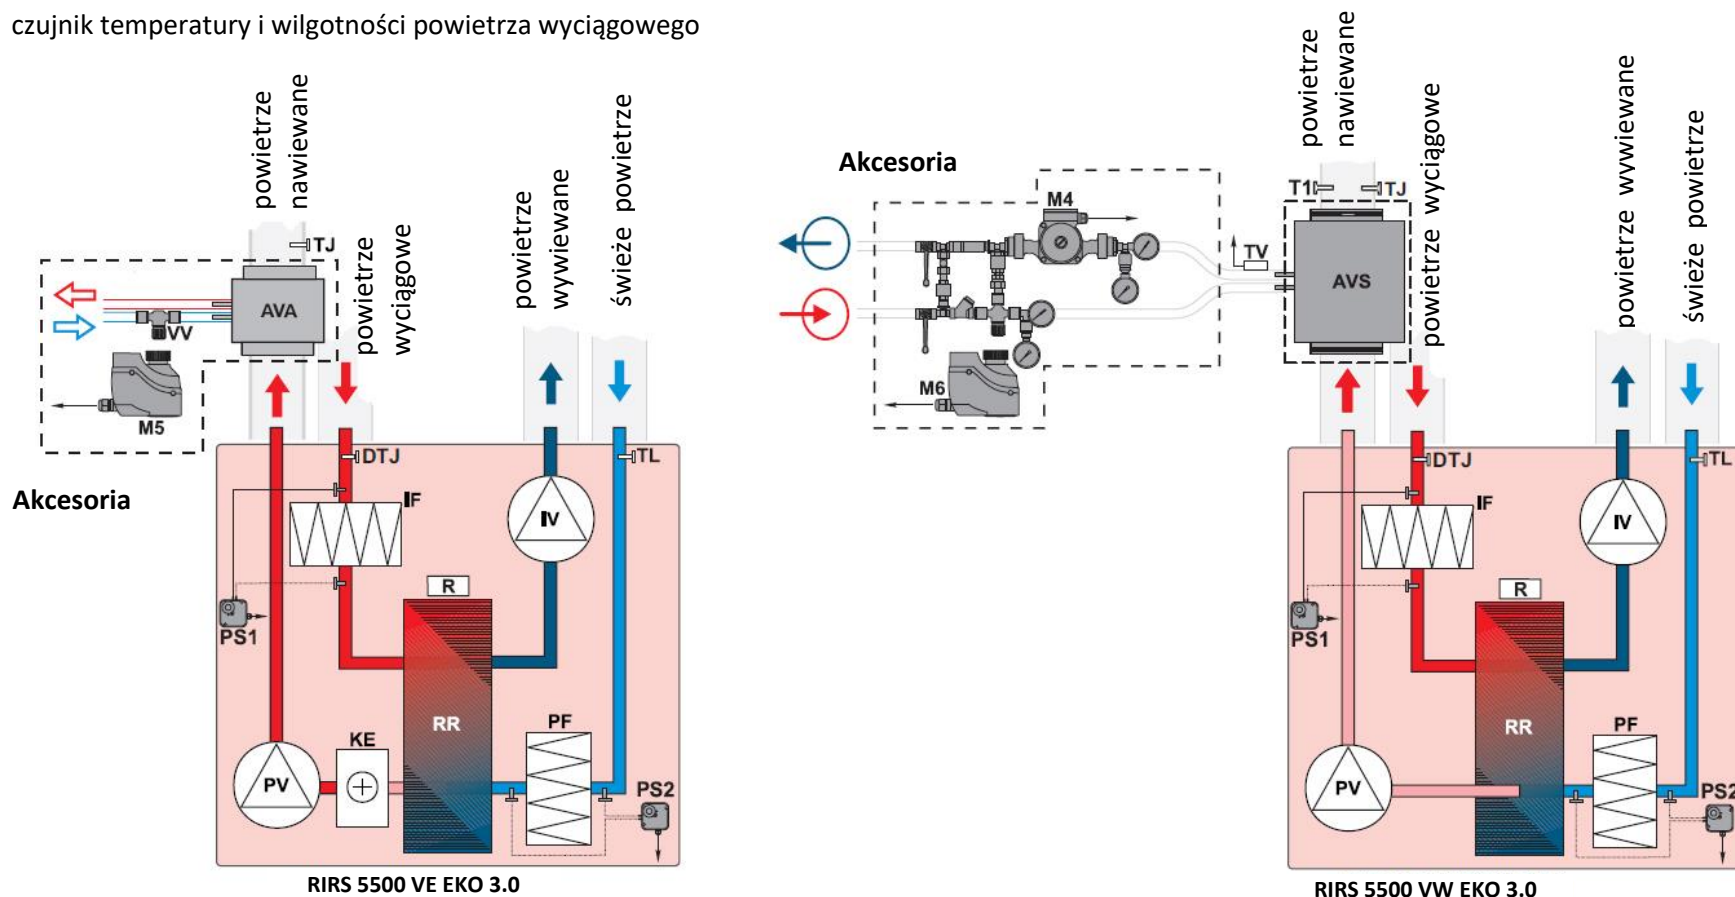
czujnik temperatury i wilgotności powietrza wyciągowego

powietrze nawiewane

TJ

powietrze wyciągowe

powietrze wywiewane

świeże powietrze

AVA

VV

M5

Akcesoria

DTJ

IF

PS1

IV

TL

R

RR

PV

KE

PF

PS2

RIRS 5500 VE EKO 3.0

Akcesoria

M4

TV

M6

powietrze nawiewane

T1

TJ

powietrze wyciągowe

powietrze wywiewane

świeże powietrze

AVS

DTJ

IF

PS1

IV

TL

R

RR

PV

PF

PS2

RIRS 5500 VW EKO 3.0